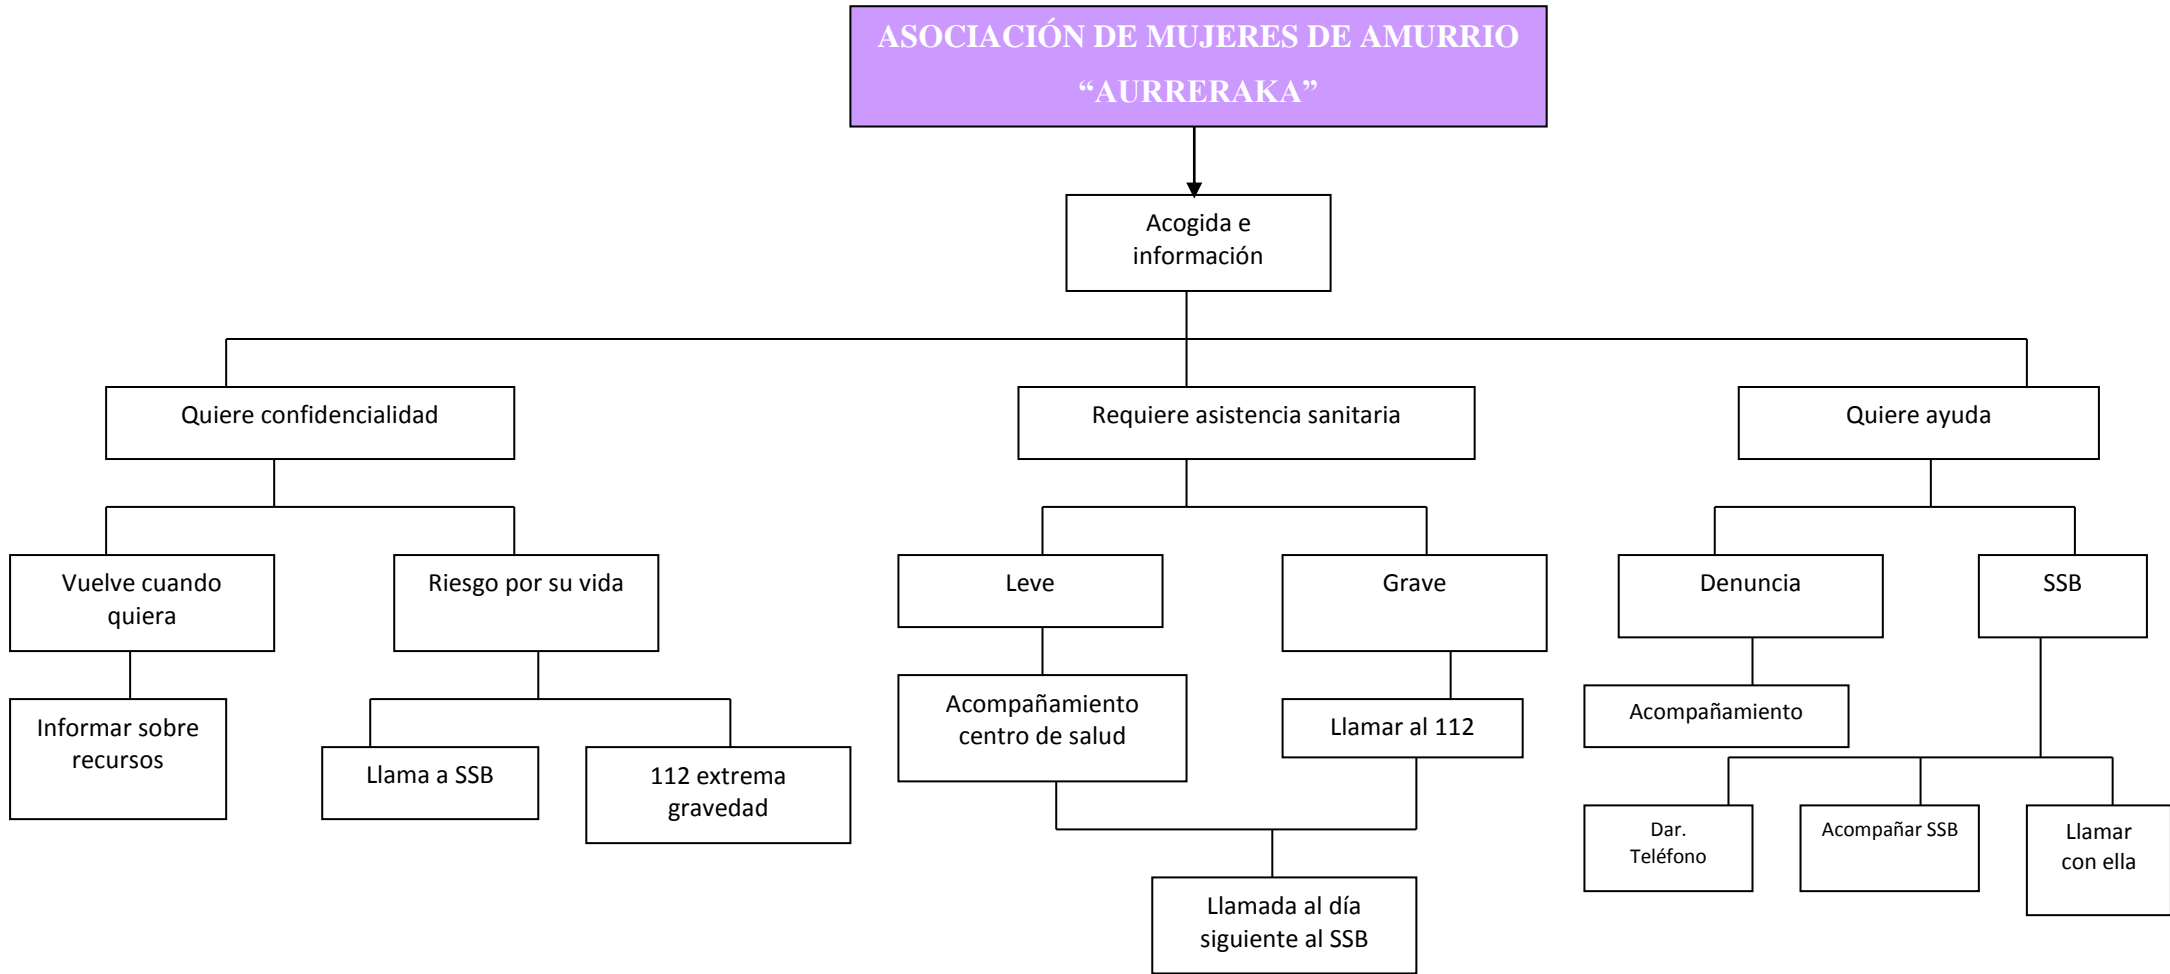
ASOCIACIÓN DE MUJERES DE AMURRIO "AURRERAKA"

Acogida e información

Quiere confidencialidad

Vuelve cuando quiera

Informar sobre recursos

Riesgo por su vida

Llama a SSB

112 extrema gravedad

Requiere asistencia sanitaria

Leve

Acompañamiento centro de salud

Grave

Llamar al 112

Llamada al día siguiente al SSB

Quiere ayuda

Denuncia

Acompañamiento

SSB

Dar. Teléfono

Acompañar SSB

Llamar con ella